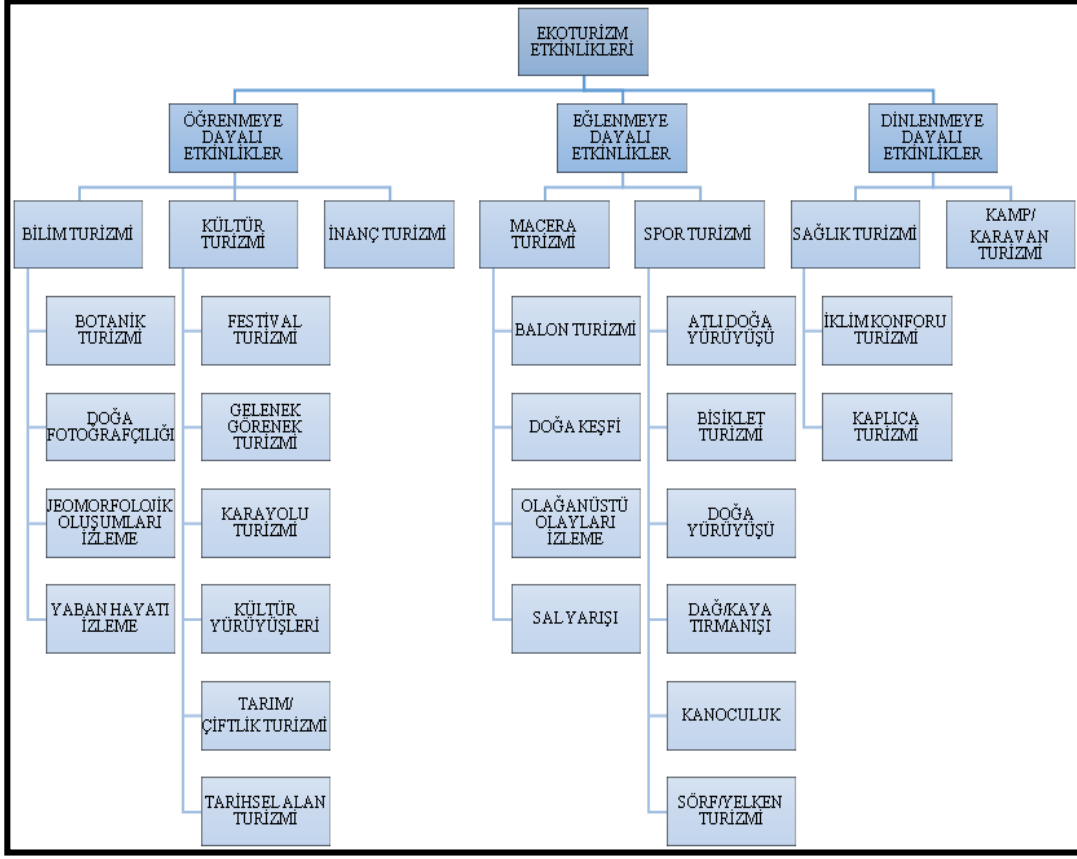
EKOTURİZM ETKİNLİKLERİ

ÖĞRENMEYE DAYALI ETKİNLİKLER

BİLİM TURİZMİ

BOTANİK TURİZMİ

DOĞA FOTOĞRAFÇILIĞI

JEOMORFOLOJİK OLUŞUMLARI İZLEME

YABAN HAYATI İZLEME

KÜLTÜR TURİZMİ

FESTİVAL TURİZMİ

GELENEK GÖRENEK TURİZMİ

KARAYOLU TURİZMİ

KÜLTÜR YÜRÜYÜŞLERİ

TARIM/ ÇİFTLİK TURİZMİ

TARİHSEL ALAN TURİZMİ

İNANÇ TURİZMİ

EĞLENMEYE DAYALI ETKİNLİKLER

MACERA TURİZMİ

BALON TURİZMİ

DOĞA KEŞFİ

OLAĞANÜSTÜ OLAYLARI İZLEME

SAL YARIŞI

SPOR TURİZMİ

ATLI DOĞA YÜRÜYÜŞÜ

BİSİKLET TURİZMİ

DOĞA YÜRÜYÜŞÜ

DAĞ/KAYA TIRMANIŞI

KANOCULUK

SÖRF/YELKEN TURİZMİ

DİNLENMEYE DAYALI ETKİNLİKLER

SAĞLIK TURİZMİ

İKLİM KONFORU TURİZMİ

KAPLICA TURİZMİ

KAMP/ KARAVAN TURİZMİ